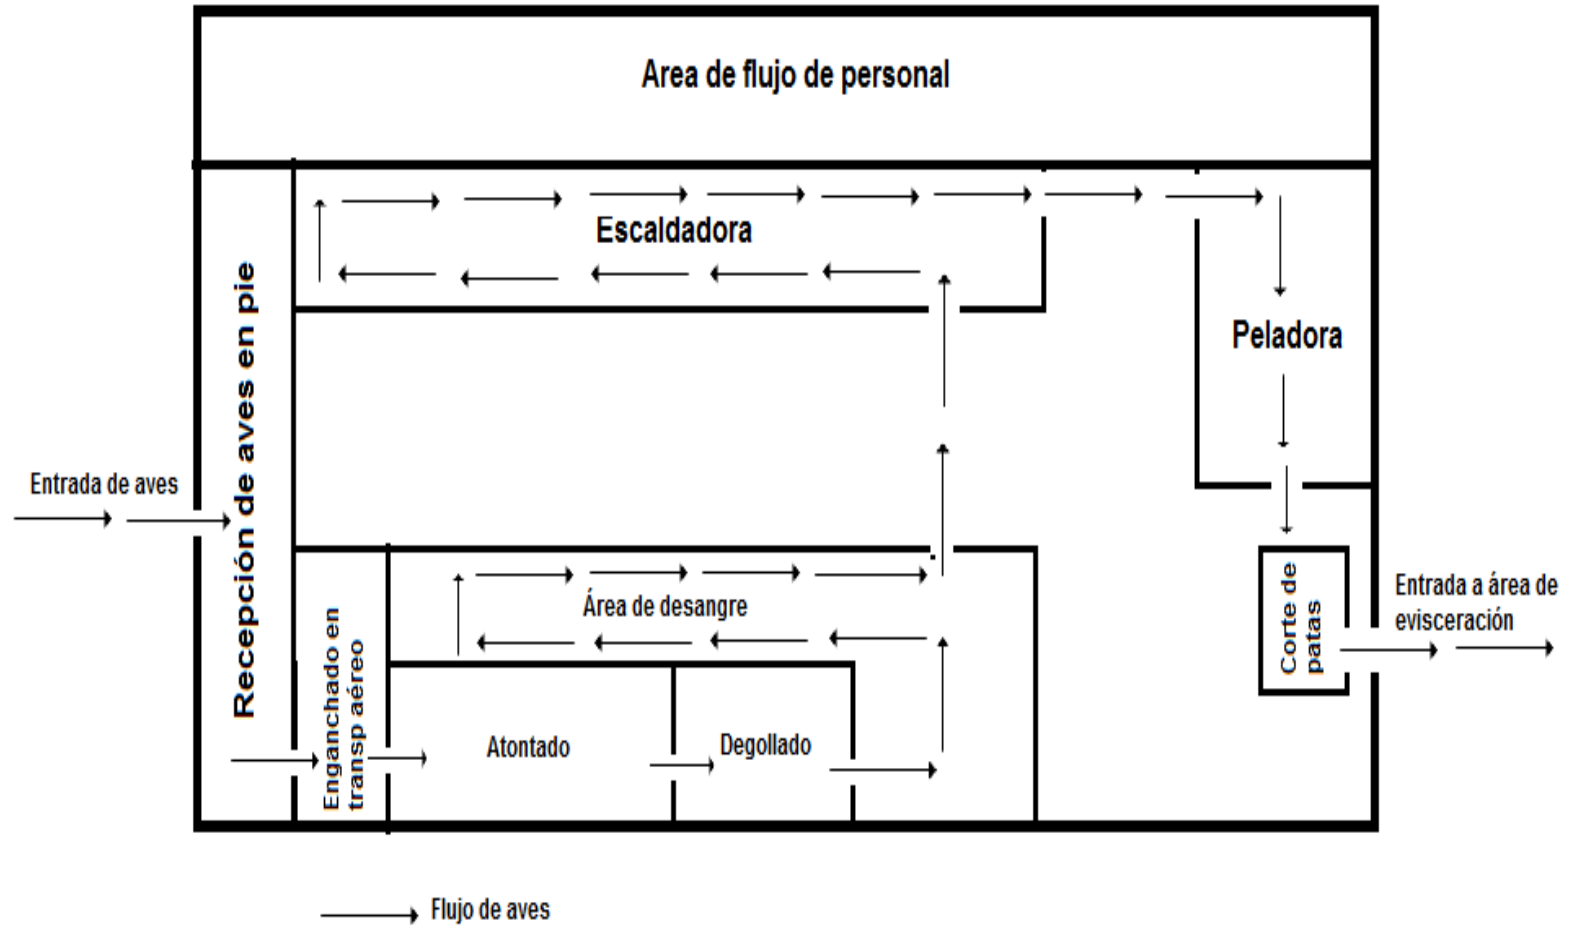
Area de flujo de personal

Escaldadora

Peladora

Recepción de aves en pie

Entrada de aves

Enganchado en transp aéreo

Área de desangre

Atontado

Degollado

Corte de patas

Entrada a área de evisceración

Flujo de aves